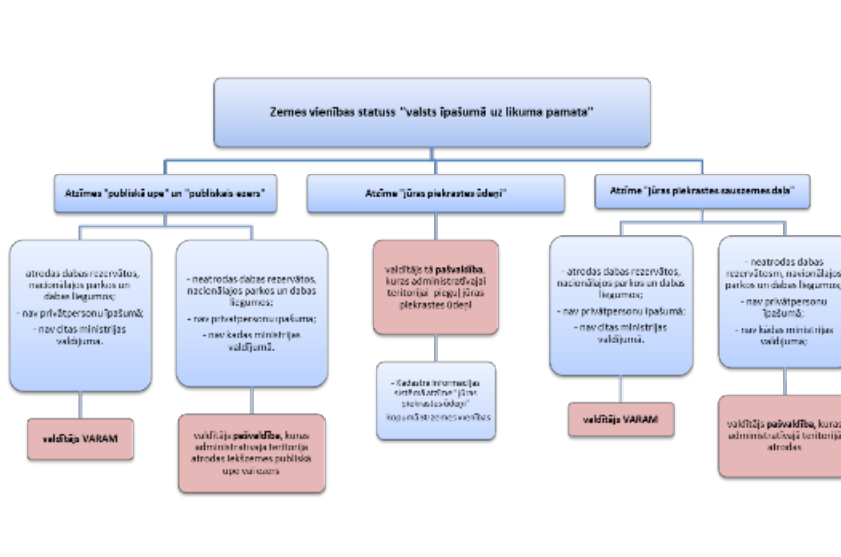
Zemes vienības statuss "valsts īpašumā uz likuma pamata"

Atzīmes "publiskā upe" un "publiskais ezers"

atrodas dabas rezervātos, nacionālajos parkos un dabas liegumos;
- nav privātpersonu īpašumā;
- nav citas ministrijas valdījumā.

valdītājs VARAM

- neatrodas dabas rezervātos, nacionālajos parkos un dabas liegumos;
- nav privātpersonu īpašumā;
- nav kādas ministrijas valdījumā.

valdītājs pašvaldība, kuras administratīvajā teritorijā atrodas iekšzemes publiskie upe vai ezers

Atzīme "jūras piekrastes ūdeņi"

valdītājs tā pašvaldība, kuras administratīvajai teritorijai pieguļ jūras piekrastes ūdeņi

- Kadastra informācijas sistēmā atzīme "jūras piekrastes ūdeņi" kopumā 31 zemes vienības

Atzīme "jūras piekrastes sauszemes daļa"

- atrodas dabas rezervātos, nacionālajos parkos un dabas liegumos;
- nav privātpersonu īpašumā;
- nav citas ministrijas valdījumā.

valdītājs VARAM

- neatrodas dabas rezervātos, nacionālajos parkos un dabas liegumos;
- nav privātpersonu īpašumā;
- nav kādas ministrijas valdījumā.

valdītājs pašvaldība, kuras administratīvajā teritorijā atrodas